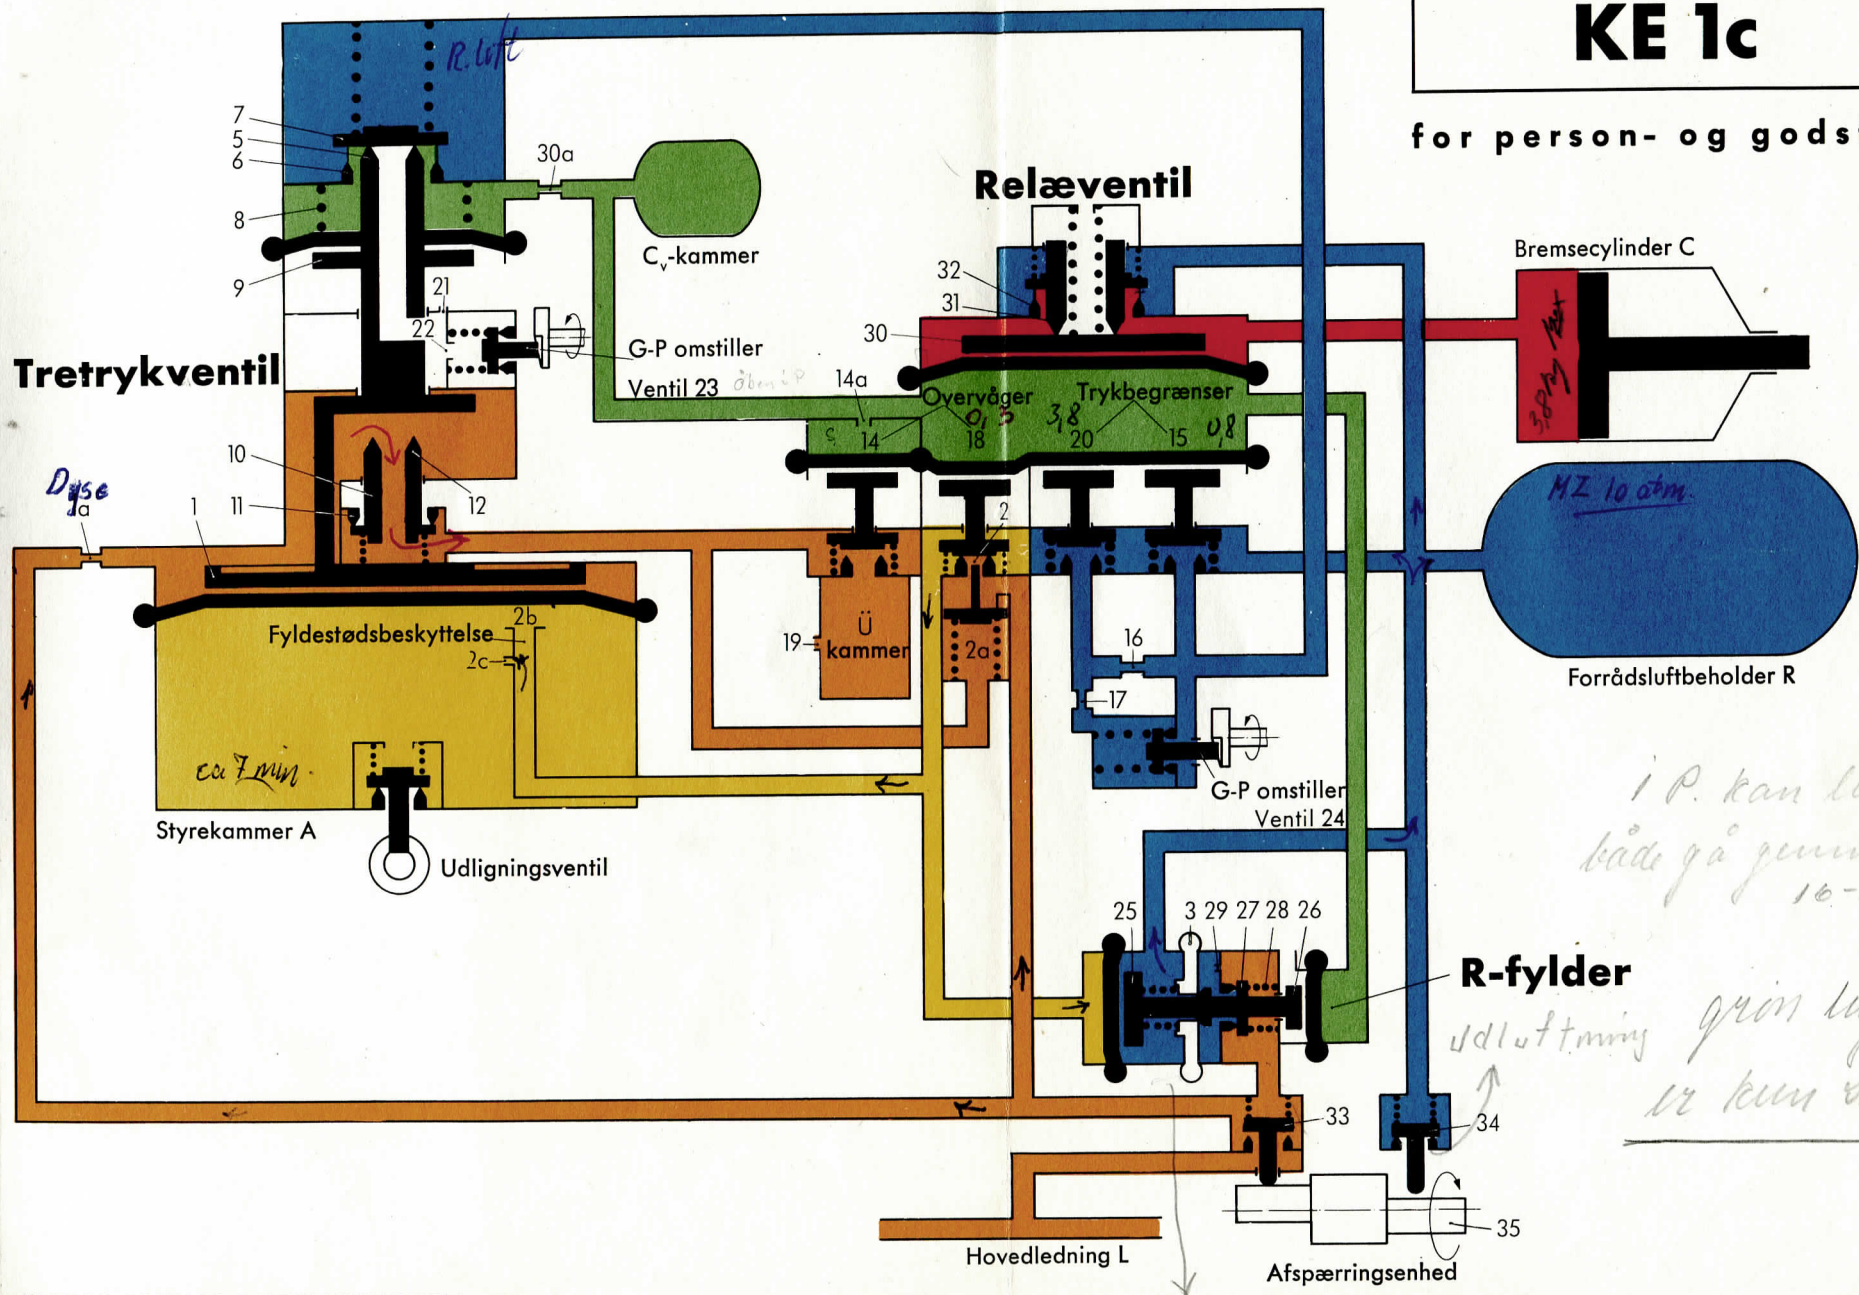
KE 1c

for person- og gods

R.luft

7
5
6
8
9
30a
$C_v$-kammer
21
22
G-P omstiller
Ventil 23
åben i P
Tretrykventil
10
11
12
1
Dyse
1a
2b
Fyldestødsbeskyttelse
2c
ca 7 min.
Styrekammer A
Udligningsventil

Relæventil
32
31
30
14a
Overvåger
0,5
18
14
Trykbegrænser
3,8
20
15
0,8
2
19
Ü kammer
2a
16
17
G-P omstiller
Ventil 24

Bremsecylinder C
3,8 bar
MZ 10 atm
Forrådsluftbeholder R

i P. kan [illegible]
både gå gennem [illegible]
10-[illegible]

25
3
29
27
28
26
R-fylder
udluftning
grøn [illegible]
er kun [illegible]
33
34
35
Hovedledning L
Afspærringsenhed